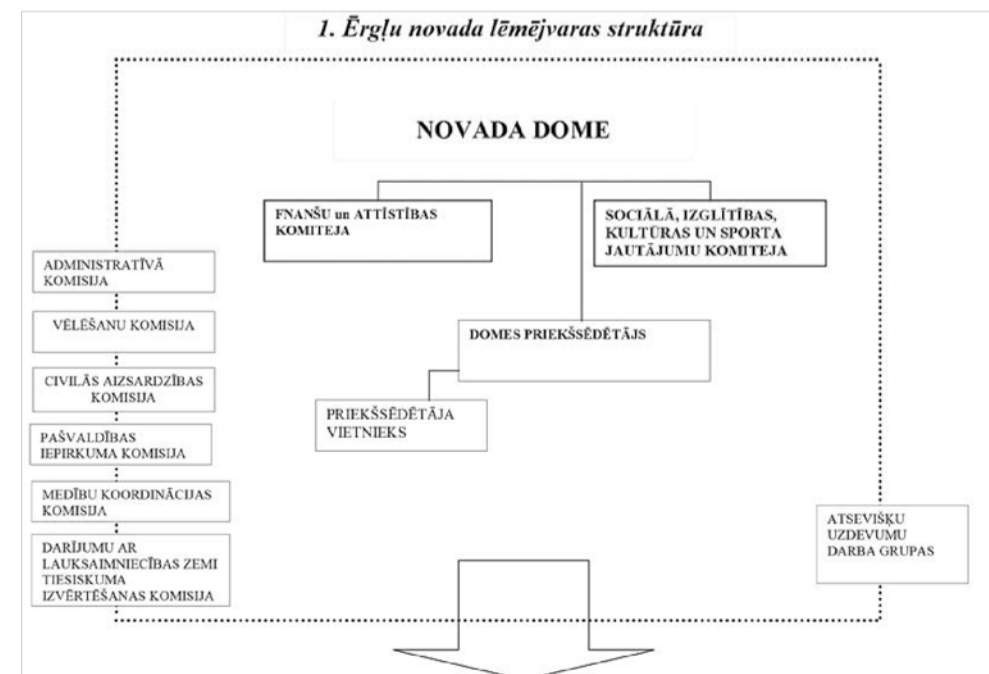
1. Ērgļu novada lēmējvaras struktūra

NOVADA DOME

FNANŠU un ATTĪSTĪBAS KOMITEJA

SOCIĀLĀ, IZGLĪTĪBAS, KULTŪRAS UN SPORTA JAUTĀJUMU KOMITEJA

DOMES PRIEKŠSĒDĒTĀJS

PRIEKŠSĒDĒTĀJA VIETNIEKS

ADMINISTRATĪVĀ KOMISIJA

VĒLĒŠANU KOMISIJA

CIVILĀS AIZSARDZĪBAS KOMISIJA

PAŠVALDĪBAS IEPIRKUMA KOMISIJA

MEDĪBU KOORDINĀCIJAS KOMISIJA

DARĪJUMU AR LAUKSAIMNIECĪBAS ZEMI TIESISKUMA IZVĒRTĒŠANAS KOMISIJA

ATSEVIŠĶU UZDEVUMU DARBA GRUPAS